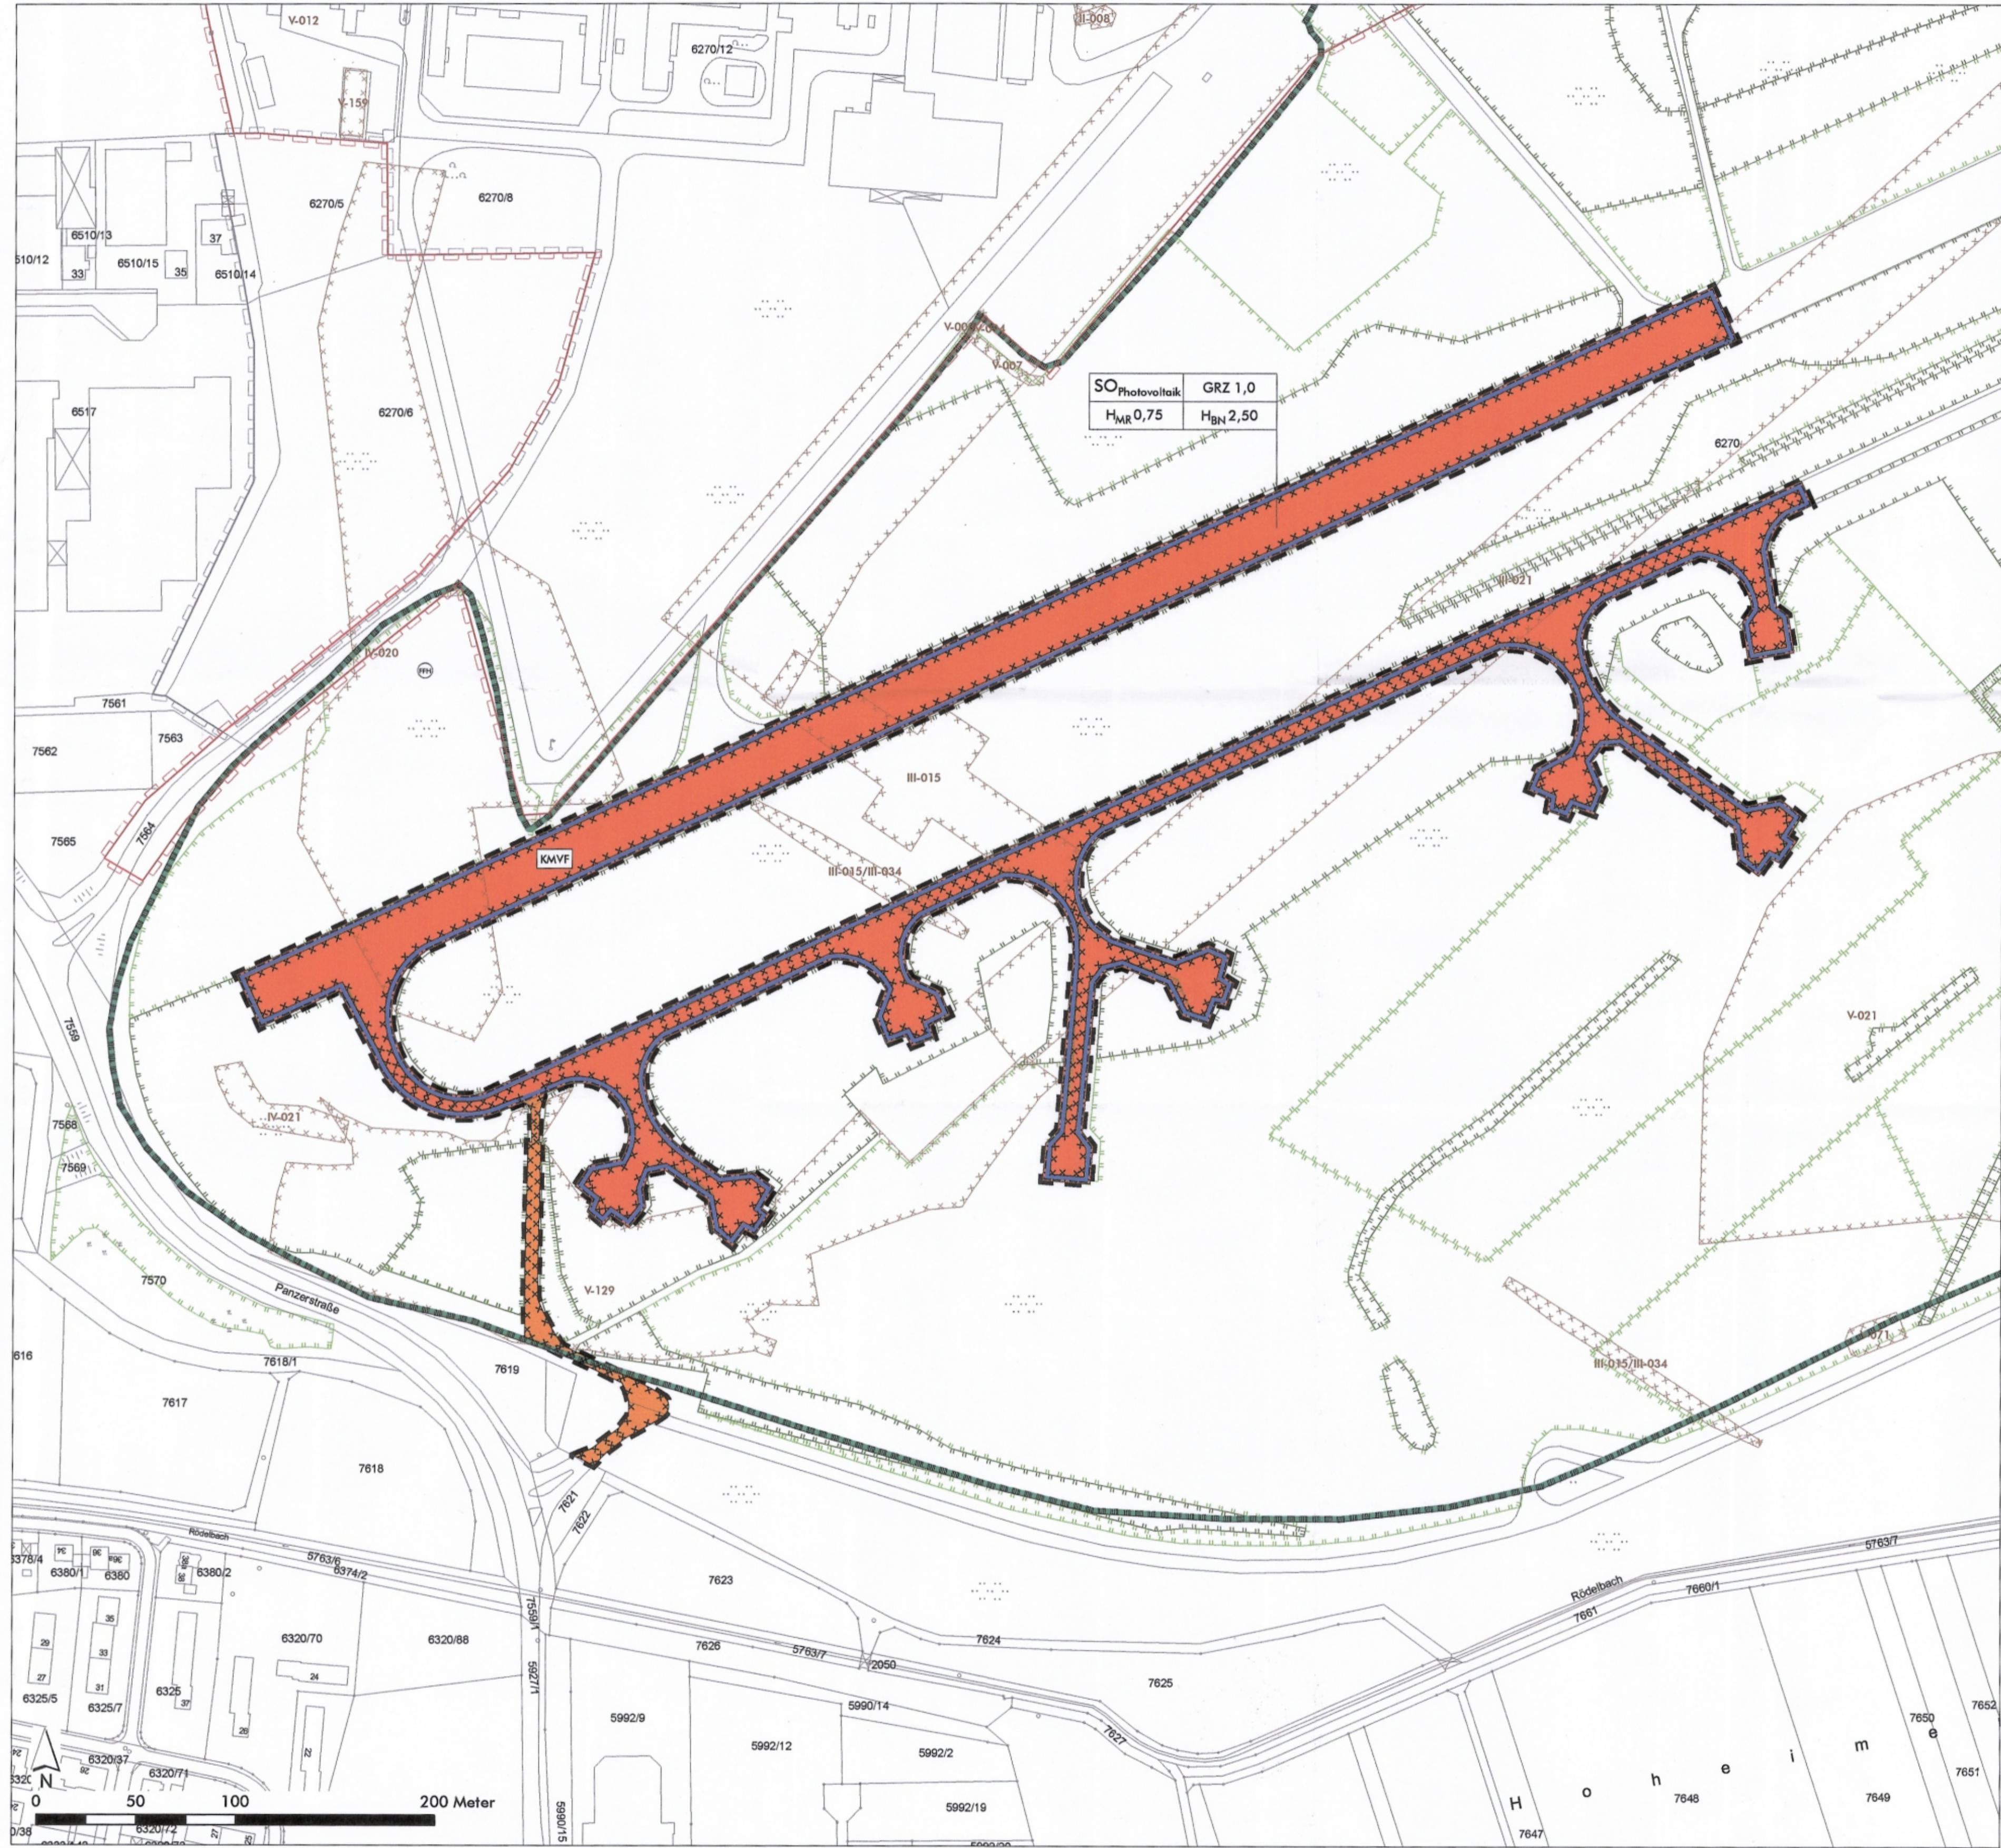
V-012
6270/12
II-008
V-159
6270/5
6270/8
6510/13
37
510/12
33
6510/15
35
6510/14
V-008/V-014
V-007
| SO$_{Photovoltaik}$ | GRZ 1,0 |
|---|---|
| H$_{MR}$ 0,75 | H$_{BN}$ 2,50 |

6517
6270/6
6270
III-021
IV-020
7561
7563
7562
III-015
7565
7564
KMVF
III-015/III-034
7559
V-021
IV-021
7568
7569
V-129
7570
Panzerstraße
616
7618/1
7619
III-015/III-034
7617
7618
7621
7622
Rödelbach
5763/7
378/4
6380/1
6380
6380/2
5763/6
6374/2
7623
7559/1
Rödelbach
7660/1
7661
29
35
33
31
6320/70
6320/88
24
7626
5763/7
2050
7624
6325/5
6325/7
6325
37
26
5992/7
5990/14
7625
5992/9
7627
7650
7652
6320/37
6320/71
5992/12
5992/2
e
m
i
e
h
o
H
7651
N
0
50
100
200 Meter
5990/15
5992/19
7648
7649
6320/72
7647
0/38